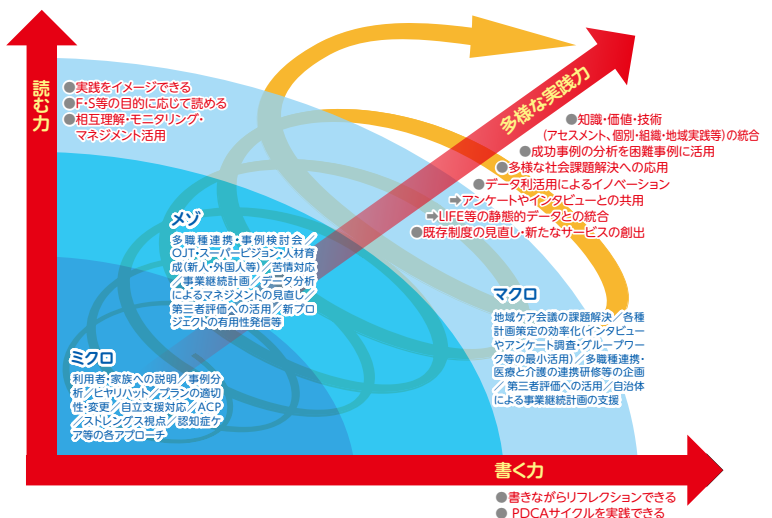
読む力

●実践をイメージできる
●F・S等の目的に応じて読める
●相互理解・モニタリング・マネジメント活用

多様な実践力

●知識・価値・技術（アセスメント、個別・組織・地域実践等）の統合
●成功事例の分析を困難事例に活用
●多様な社会課題解決への応用
●データ利活用によるイノベーション
➡アンケートやインタビューとの共用
➡LIFE等の静態的データとの統合
●既存制度の見直し・新たなサービスの創出

メゾ

多職種連携・事例検討会／OJT・スーパービジョン・人材育成(新人・外国人等)／苦情対応／事業継続計画／データ分析によるマネジメントの見直し／第三者評価への活用／新プロジェクトの有用性発信等

マクロ

地域ケア会議の課題解決／各種計画策定の効率化(インタビューやアンケート調査・グループワーク等の最小活用)／多職種連携・医療と介護の連携研修等の企画／第三者評価への活用／自治体による事業継続計画の支援

ミクロ

利用者・家族への説明／事例分析／ヒヤリハット／プランの適切性・変更／自立支援対応／ACP／ストレングス視点／認知症ケア等の各アプローチ

書く力

●書きながらリフレクションできる
● PDCAサイクルを実践できる